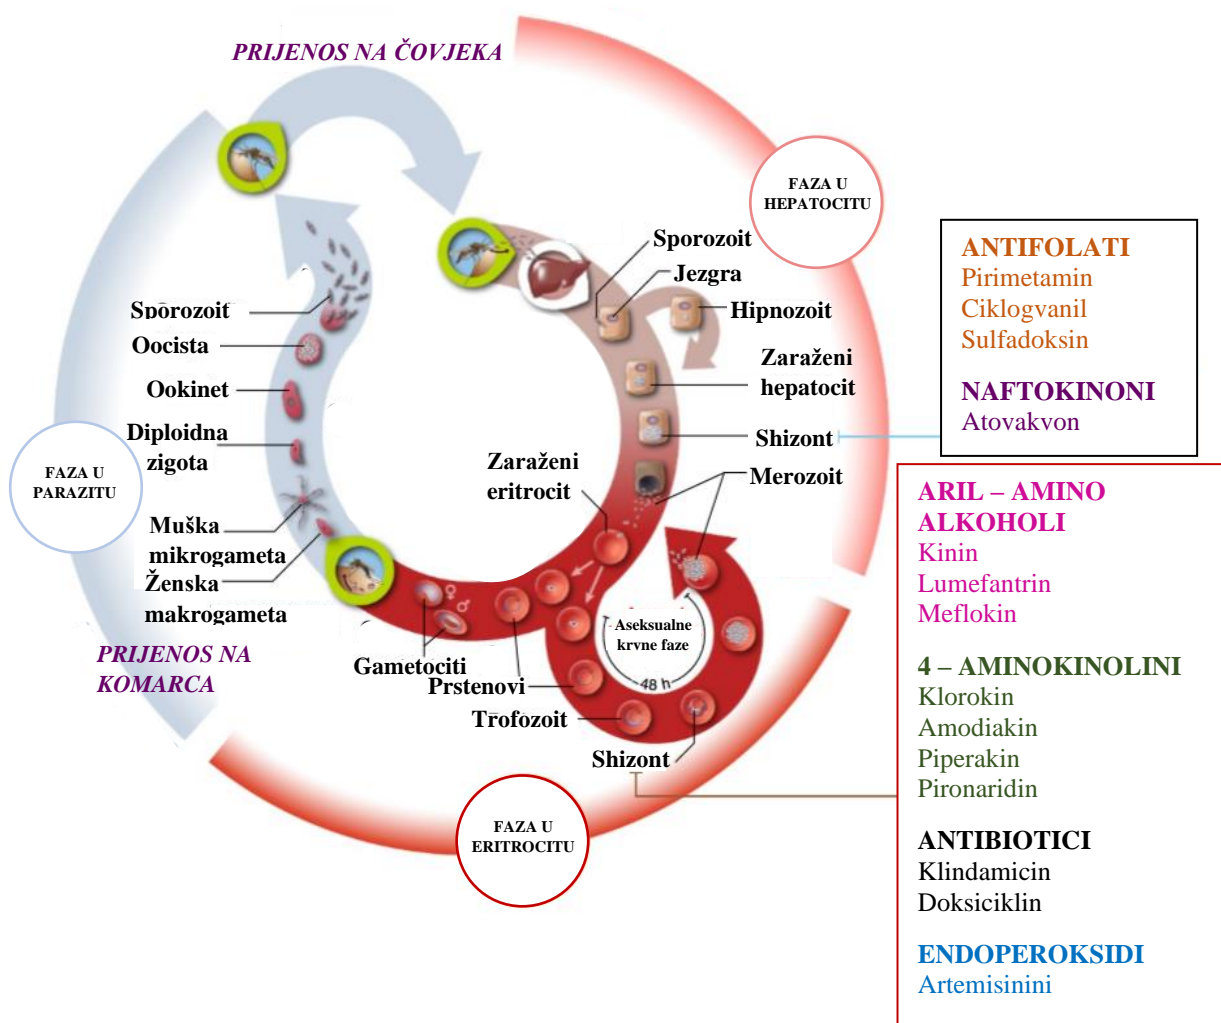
PRIJENOS NA ČOVJEKA

FAZA U HEPATOCITU

Sporozoit
Jezgra
Hipnozoit
Zaraženi hepatocit
Shizont
Merozoit

Sporozoit
Oocista
Ookinet
Diploidna zigota

FAZA U PARAZITU

Muška mikrogameta
Ženska makrogameta

Zaraženi eritrocit

Aseksualne krvne faze
48 h

PRIJENOS NA KOMARCA

Gametociti
♀
♂
Prstenovi
Trofozoit
Shizont

FAZA U ERITROCITU

ANTIFOLATI
Pirimetamin
Ciklogvanil
Sulfadoksin

NAFTOKINONI
Atovakvon

ARIL – AMINO ALKOHOLI
Kinin
Lumefantrin
Meflokin

4 – AMINOKINOLINI
Klorokin
Amodiakin
Piperakin
Pironaridin

ANTIBIOTICI
Klindamicin
Doksiciklin

ENDOPEROKSIDI
Artemisinini